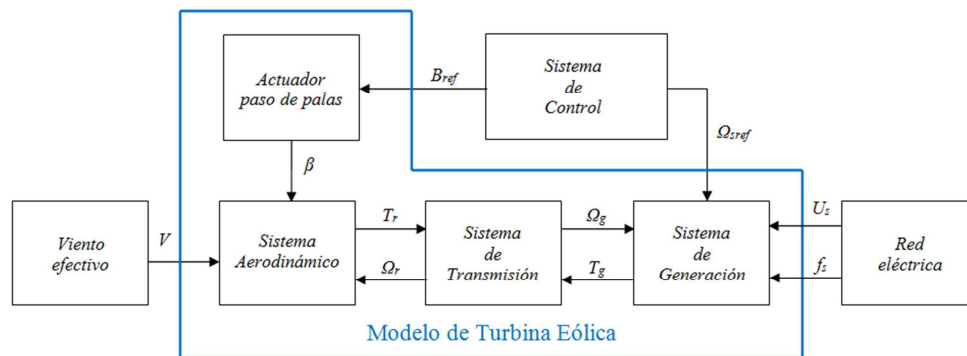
Actuador paso de palas

$B_{ref}$

Sistema de Control

$\Omega_{sref}$

$\beta$

Viento efectivo

$V$

Sistema Aerodinámico

$T_r$

$\Omega_r$

Sistema de Transmisión

$\Omega_g$

$T_g$

Sistema de Generación

$U_s$

$f_s$

Red eléctrica

Modelo de Turbina Eólica